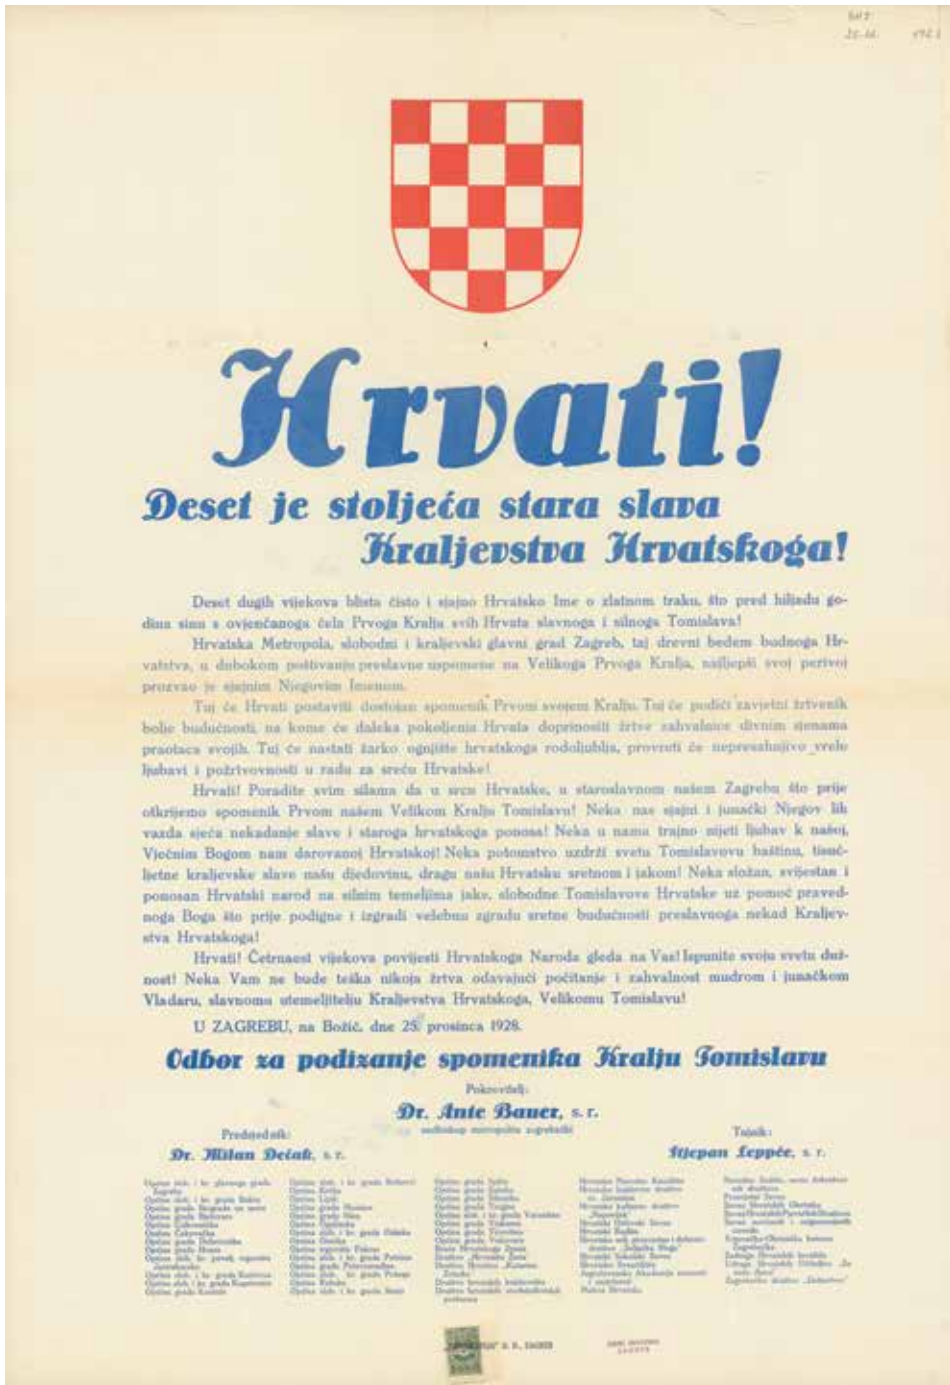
Hrvati!

Deset je stoljeća stara slava Kraljevstva Hrvatskoga!

Deset dugih vijekova blista čisto i sjajno Hrvatsko Ime o zlatnom traku, što pred hiljadu godina sinu s ovjenčanoga čela Prvoga Kralja svih Hrvata slavnoga i silnoga Tomislava!

Hrvatska Metropola, slobodni i kraljevski glavni grad Zagreb, taj drevni bedem budnoga Hrvatstva, u dubokom poštivanju preslavne uspomene na Velikoga Prvoga Kralja, najljepši svoj perivoj prozvao je sjajnim Njegovim Imenom.

Tu će Hrvati postaviti dostojan spomenik Prvom svojem Kralju. Tu će podići zavjetni žrtvenik bolje budućnosti, na kome će daleka pokoljenja Hrvata doprinositi žrtve zahvalnice divnim sjenama praotaca svojih. Tu će nastati žarko ognjište hrvatskoga rodoljublja, provreti će nepresahljivo vrelo ljubavi i požrtvovnosti u radu za sreću Hrvatske!

Hrvati! Poradite svim silama da u srcu Hrvatske, u staroslavnom našem Zagrebu što prije otkrijemo spomenik Prvom našem Velikom Kralju Tomislavu! Neka nas sjajni i junački Njegov lik vazda sjeća nekadanje slave i staroga hrvatskoga ponosa! Neka u nama trajno nijeti ljubav k našoj, Vječnim Bogom nam darovanoj Hrvatskoj! Neka potomstvo uzdrži svetu Tomislavovu baštinu, tisućljetne kraljevske slave našu djedovinu, dragu našu Hrvatsku sretnom i jakom! Neka složan, svijestan i ponosan Hrvatski narod na silnim temeljima jake, slobodne Tomislavove Hrvatske uz pomoć pravednoga Boga što prije podigne i izgradi velebnu zgradu sretne budućnosti preslavnoga nekad Kraljevstva Hrvatskoga!

Hrvati! Četrnaest vijekova povijesti Hrvatskoga Naroda gleda na Vas! Ispunite svoju svetu dužnost! Neka Vam ne bude teška nikoja žrtva odavajući počitanje i zahvalnost mudrom i junačkom Vladaru, slavnomu utemeljitelju Kraljevstva Hrvatskoga, Velikomu Tomislavu!

U ZAGREBU, na Božić, dne 25. prosinca 1928.

Odbor za podizanje spomenika Kralju Tomislavu

Pokrovitelj:
Dr. Ante Bauer, s. r.
nadbiskup metropolita zagrebački

Predsjednik:
Dr. Milan Dečak, s. r.

Tajnik:
Stjepan Leppée, s. r.

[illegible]